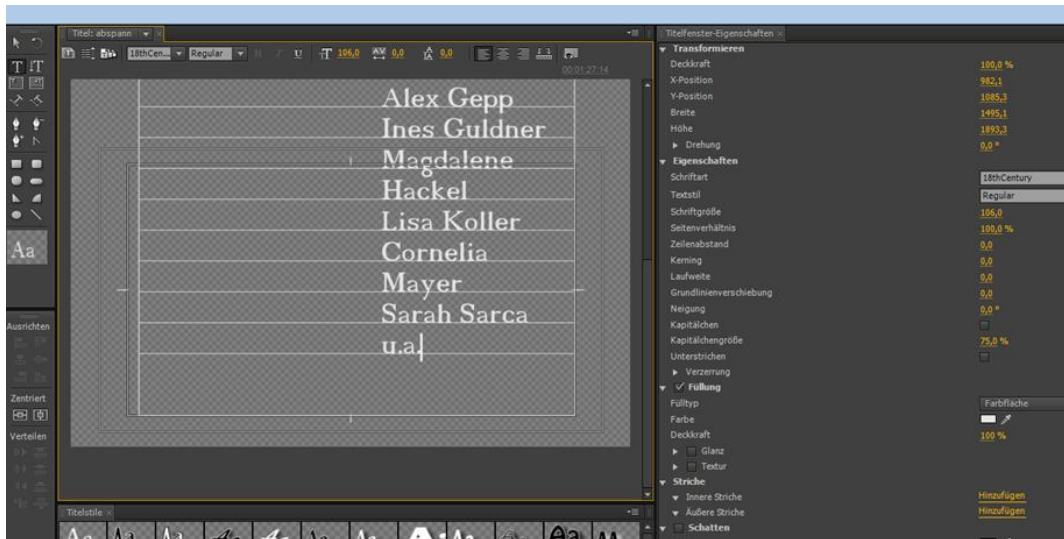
Titel: abspann

18thCen... Regular 106,0 0,0 0,0

00:01:27:14

Alex Gepp
Ines Guldner
Magdalene
Hackel
Lisa Koller
Cornelia
Mayer
Sarah Sarca
u.a.

Aa

Ausrichten

Zentriert

Verteilen

Titelstile

Titelfenster-Eigenschaften

Transformieren
Deckkraft 100,0 %
X-Position 982,1
Y-Position 1085,3
Breite 1495,1
Höhe 1893,3
Drehung 0,0 °

Eigenschaften
Schriftart 18thCentury
Textstil Regular
Schriftgröße 106,0
Seitenverhältnis 100,0 %
Zeilenabstand 0,0
Kerning 0,0
Laufweite 0,0
Grundlinienverschiebung 0,0
Neigung 0,0 °
Kapitälchen
Kapitälchengröße 75,0 %
Unterstrichen
Verzerrung

Füllung
Fülltyp Farbfläche
Farbe
Deckkraft 100 %
Glanz
Textur

Striche
Innere Striche Hinzufügen
Äußere Striche Hinzufügen

Schatten